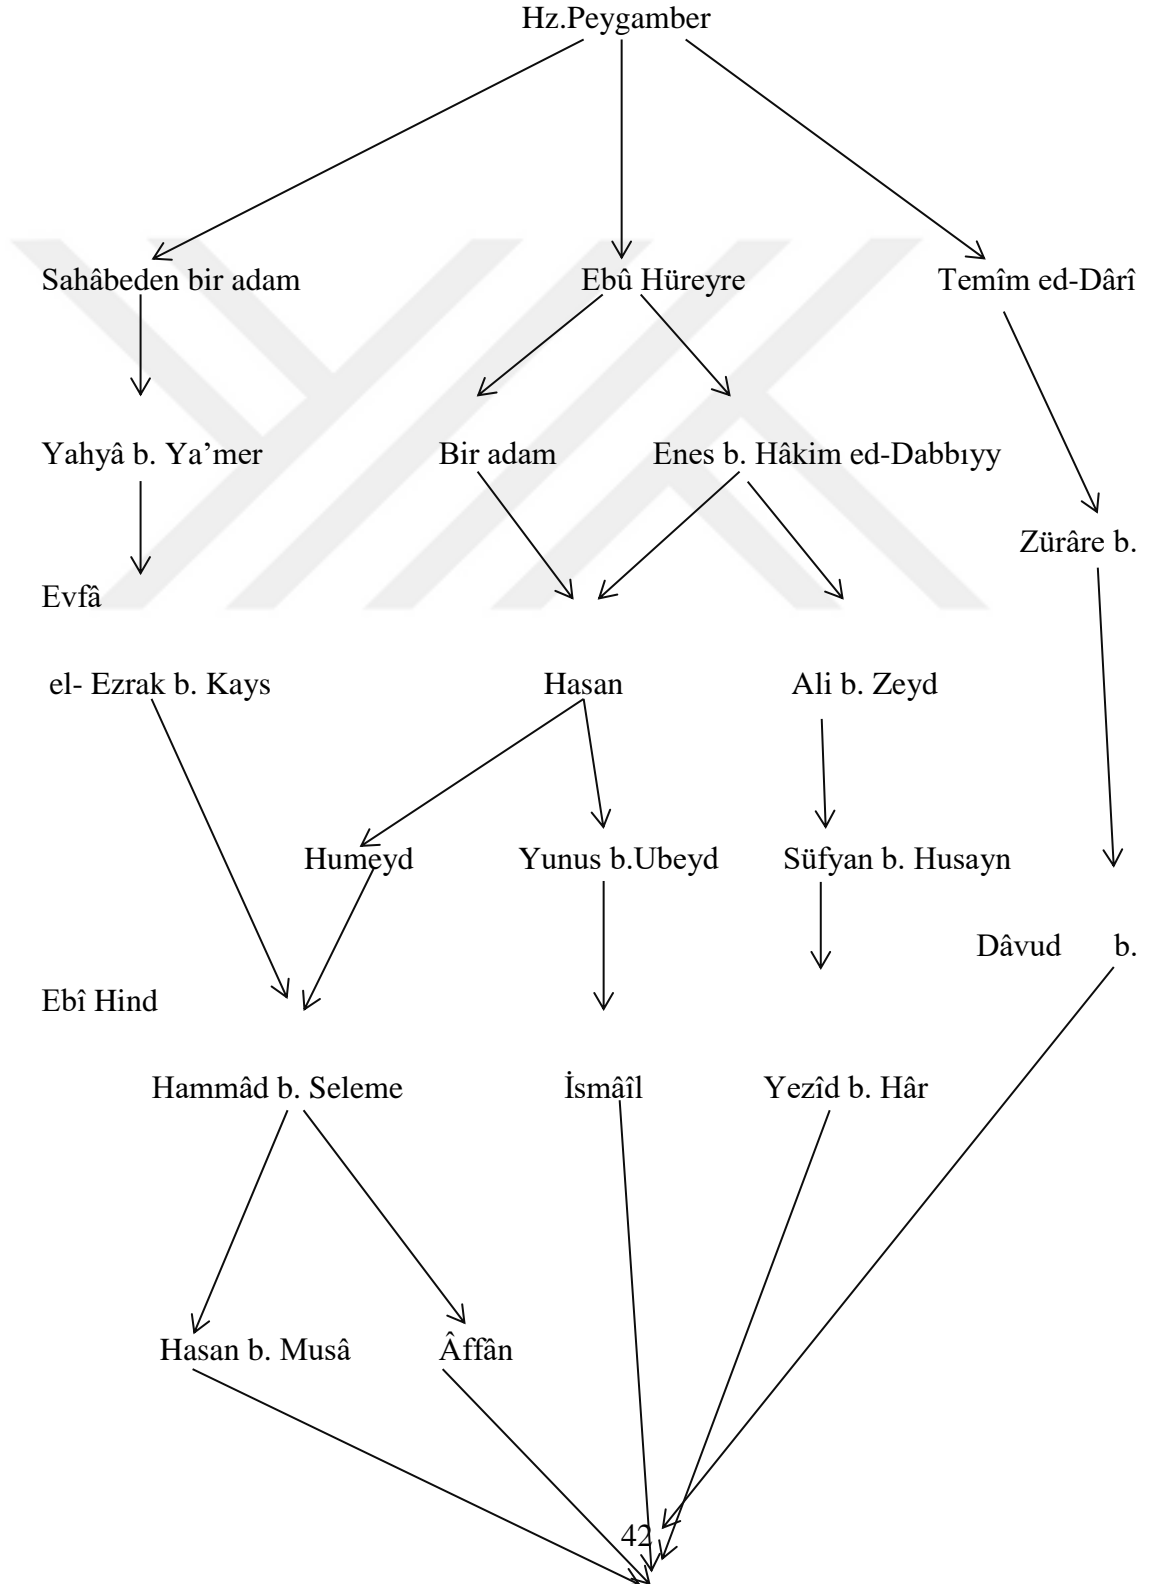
Hz.Peygamber

Sahâbeden bir adam

Ebû Hüreyre

Temîm ed-Dârî

Yahyâ b. Ya'mer

Bir adam

Enes b. Hâkim ed-Dabbıyy

Zürâre b.

Evfâ

el- Ezrak b. Kays

Hasan

Ali b. Zeyd

Humeyd

Yunus b.Ubeyd

Süfyan b. Husayn

Dâvud b.

Ebî Hind

Hammâd b. Seleme

İsmâîl

Yezîd b. Hâr

Hasan b. Musâ

Âffân

42